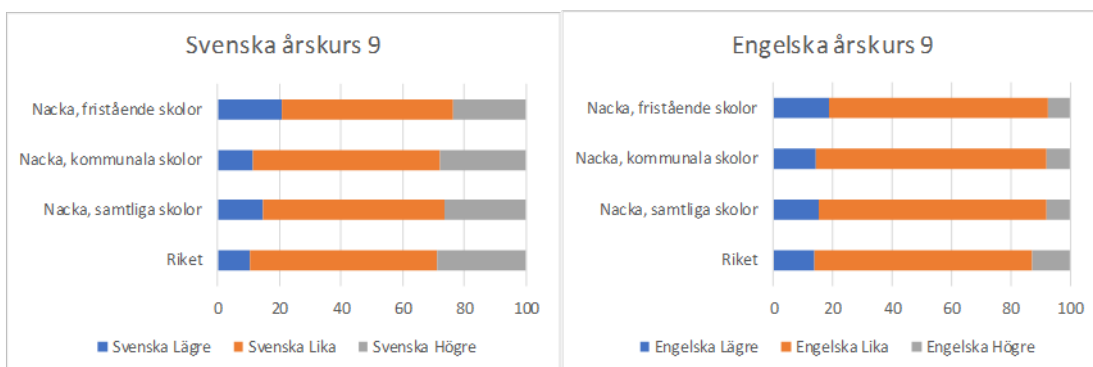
Svenska årskurs 9

Nacka, fristående skolor
Nacka, kommunala skolor
Nacka, samtliga skolor
Riket

0 20 40 60 80 100

Svenska Lägre Svenska Lika Svenska Högre

Engelska årskurs 9

Nacka, fristående skolor
Nacka, kommunala skolor
Nacka, samtliga skolor
Riket

0 20 40 60 80 100

Engelska Lägre Engelska Lika Engelska Högre